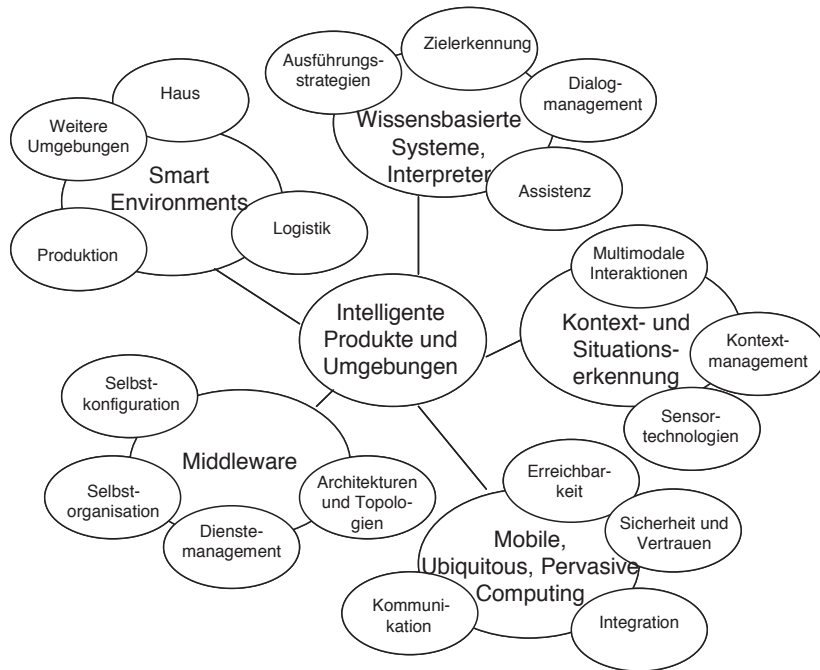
Ausführungsstrategien

Zielerkennung

Dialogmanagement

Wissensbasierte Systeme, Interpreter

Assistenz

Haus

Weitere Umgebungen

Smart Environments

Logistik

Produktion

Multimodale Interaktionen

Kontext- und Situationserkennung

Kontextmanagement

Sensortechnologien

Intelligente Produkte und Umgebungen

Selbstkonfiguration

Middleware

Selbstorganisation

Architekturen und Topologien

Dienstemanagement

Erreichbarkeit

Sicherheit und Vertrauen

Mobile, Ubiquitous, Pervasive Computing

Kommunikation

Integration